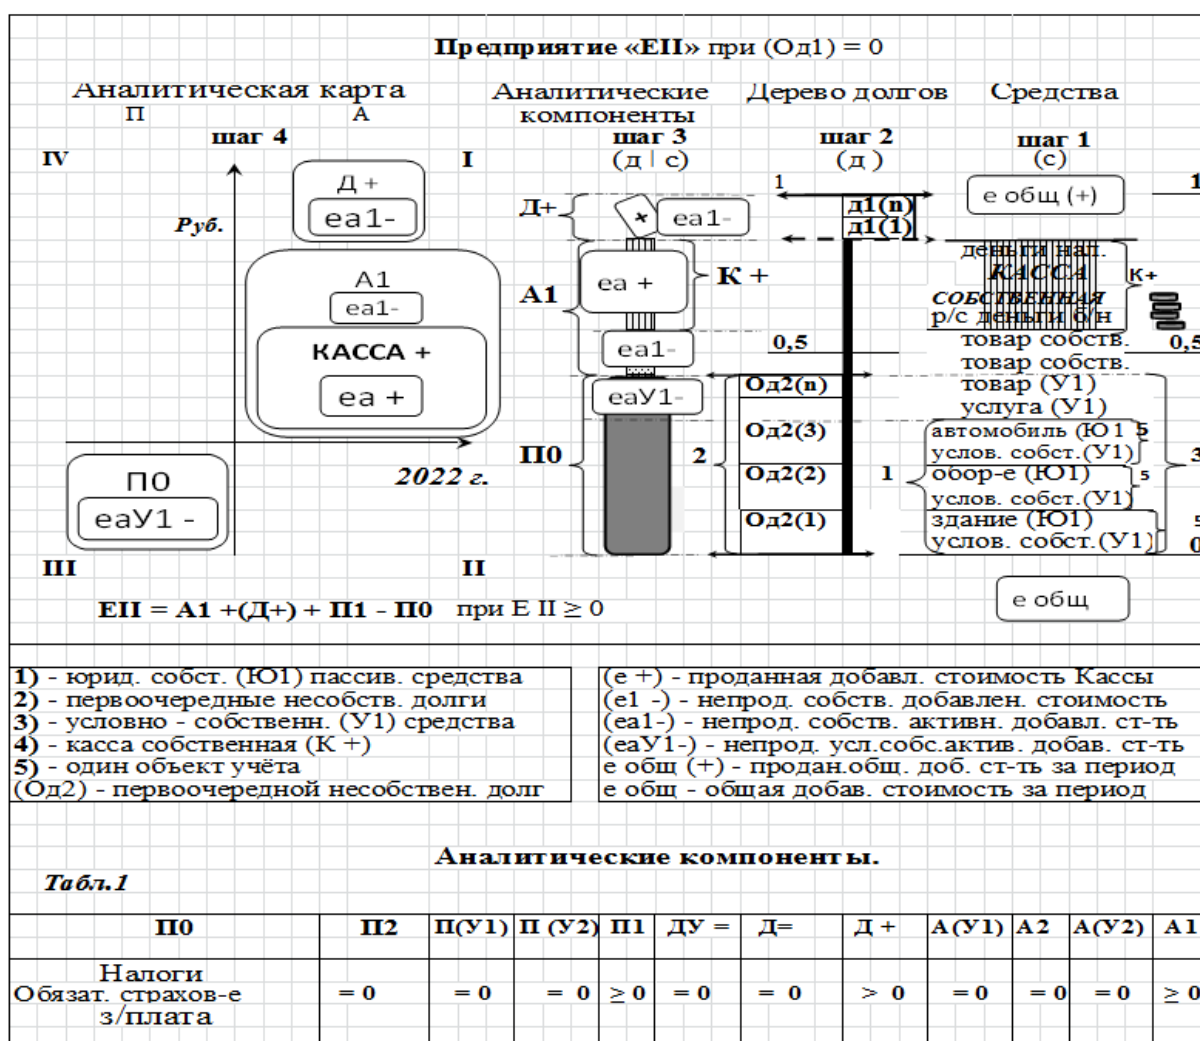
Предприятие «ЕII» при (Од1) = 0

Аналитическая карта
П А

Аналитические компоненты

Дерево долгов

Средства

шаг 4

шаг 3
(д | с)

шаг 2
(д )

шаг 1
(с)

IV

I

Руб.

Д +
еа1-

А1
еа1-

КАССА +
еа +

2022 г.

П0
еаУ1 -

III

II

Д+

еа1-

А1

еа +

К +

еа1-

еаУ1-

П0

2

1

д1(n)
д1(1)

0,5

Од2(n)

Од2(3)

Од2(2)

Од2(1)

1

е общ (+)

1

деньги нал.
КАССА
СОБСТВЕННАЯ
р/с деньги б/н

К+

товар собств.
товар собств.

0,5

товар (У1)
услуга (У1)
автомобиль (Ю1
услов. собст.(У1)
обор-е (Ю1)
услов. собст.(У1)
здание (Ю1)
услов. собст.(У1)

5

5

3

5

0

е общ

ЕII = А1 +(Д+) + П1 - П0 при Е II ≥ 0

1) - юрид. собст. (Ю1) пассив. средства
2) - первоочередные несобств. долги
3) - условно - собственн. (У1) средства
4) - касса собственная (К +)
5) - один объект учёта
(Од2) - первоочередной несобствен. долг

(е +) - проданная добавл. стоимость Кассы
(е1 -) - непрод. собств. добавлен. стоимость
(еа1-) - непрод. собств. активн. добавл. ст-ть
(еаУ1-) - непрод. усл.собс.актив. добав. ст-ть
е общ (+) - продан.общ. доб. ст-ть за период
е общ - общая добав. стоимость за период

Аналитические компоненты.

Табл.1

| П0 | П2 | П(У1) | П (У2) | П1 | ДУ = | Д= | Д + | А(У1) | А2 | А(У2) | А1 |
|---|---|---|---|---|---|---|---|---|---|---|---|
| Налоги Обязат. страхов-е з/плата | = 0 | = 0 | = 0 | ≥ 0 | = 0 | = 0 | > 0 | = 0 | = 0 | = 0 | ≥ 0 |